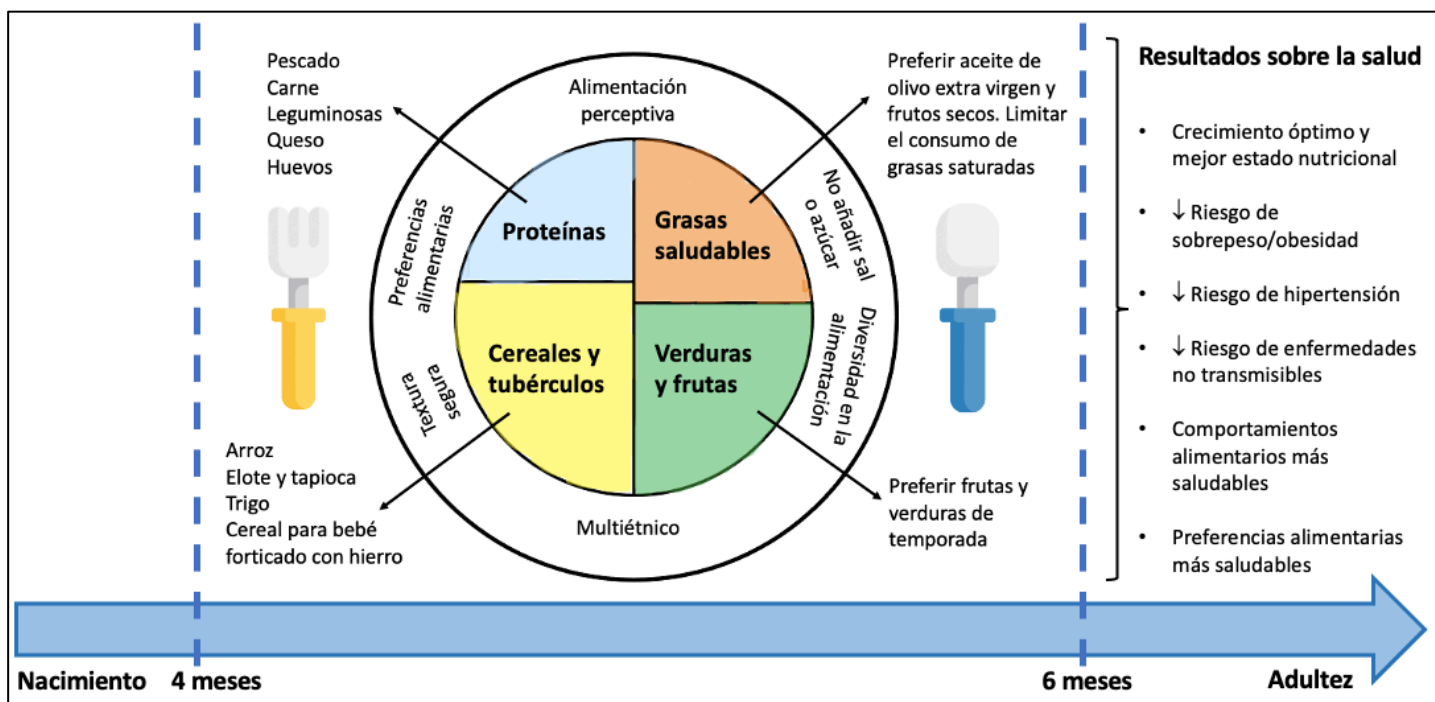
Pescado
Carne
Leguminosas
Queso
Huevos

Alimentación perceptiva

Preferir aceite de olivo extra virgen y frutos secos. Limitar el consumo de grasas saturadas

Resultados sobre la salud

• Crecimiento óptimo y mejor estado nutricional
• ↓ Riesgo de sobrepeso/obesidad
• ↓ Riesgo de hipertensión
• ↓ Riesgo de enfermedades no transmisibles
• Comportamientos alimentarios más saludables
• Preferencias alimentarias más saludables

Preferencias alimentarias

Proteínas

Grasas saludables

No añadir sal o azúcar

Cereales y tubérculos

Verduras y frutas

Diversidad en la alimentación

Textura segura

Multiétnico

Arroz
Elote y tapioca
Trigo
Cereal para bebé forticado con hierro

Preferir frutas y verduras de temporada

Nacimiento
4 meses
6 meses
Adultez